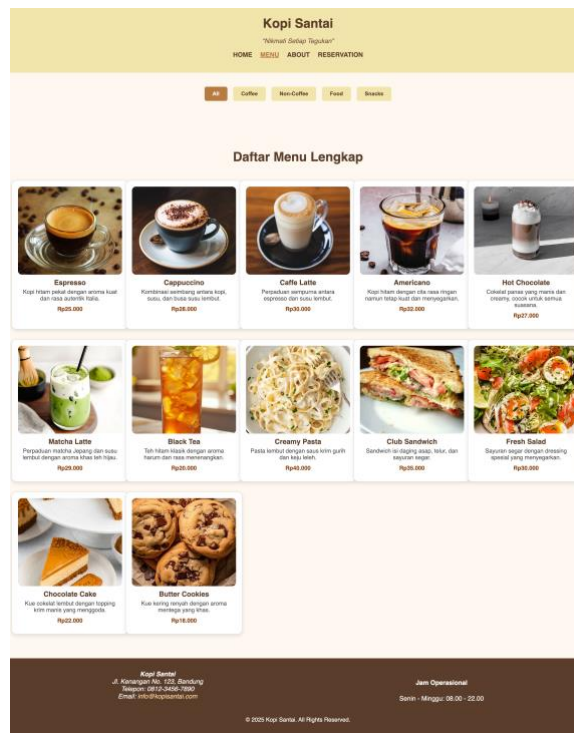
Kopi Santai

"Nikmati Setiap Tegukan"

HOME MENU ABOUT RESERVATION

All Coffee Non-Coffee Food Snacks

Daftar Menu Lengkap

Espresso
Kopi hitam pekat dengan aroma kuat dan rasa autentik Italia.
Rp25.000

Cappuccino
Kombinasi seimbang antara kopi, susu, dan busa susu lembut.
Rp28.000

Caffe Latte
Perpaduan sempurna antara espresso dan susu lembut.
Rp30.000

Americano
Kopi hitam dengan cita rasa ringan namun tetap kuat dan menyegarkan.
Rp22.000

Hot Chocolate
Cokelat panas yang manis dan creamy, cocok untuk semua suasana.
Rp27.000

Matcha Latte
Perpaduan matcha Jepang dan susu lembut dengan aroma khas teh hijau.
Rp29.000

Black Tea
Teh hitam klasik dengan aroma harum dan rasa menenangkan.
Rp20.000

Creamy Pasta
Pasta lembut dengan saus krim gurih dan keju leleh.
Rp40.000

Club Sandwich
Sandwich isi daging asap, telur, dan sayuran segar.
Rp35.000

Fresh Salad
Sayuran segar dengan dressing spesial yang menyegarkan.
Rp30.000

Chocolate Cake
Kue cokelat lembut dengan topping krim manis yang menggoda.
Rp22.000

Butter Cookies
Kue kering renyah dengan aroma mentega yang khas.
Rp18.000

Kopi Santai
Jl. Kenangan No. 123, Bandung
Telepon: 0812-3456-7890
Email: info@kopisantai.com

Jam Operasional
Senin - Minggu: 08.00 - 22.00

© 2025 Kopi Santai. All Rights Reserved.